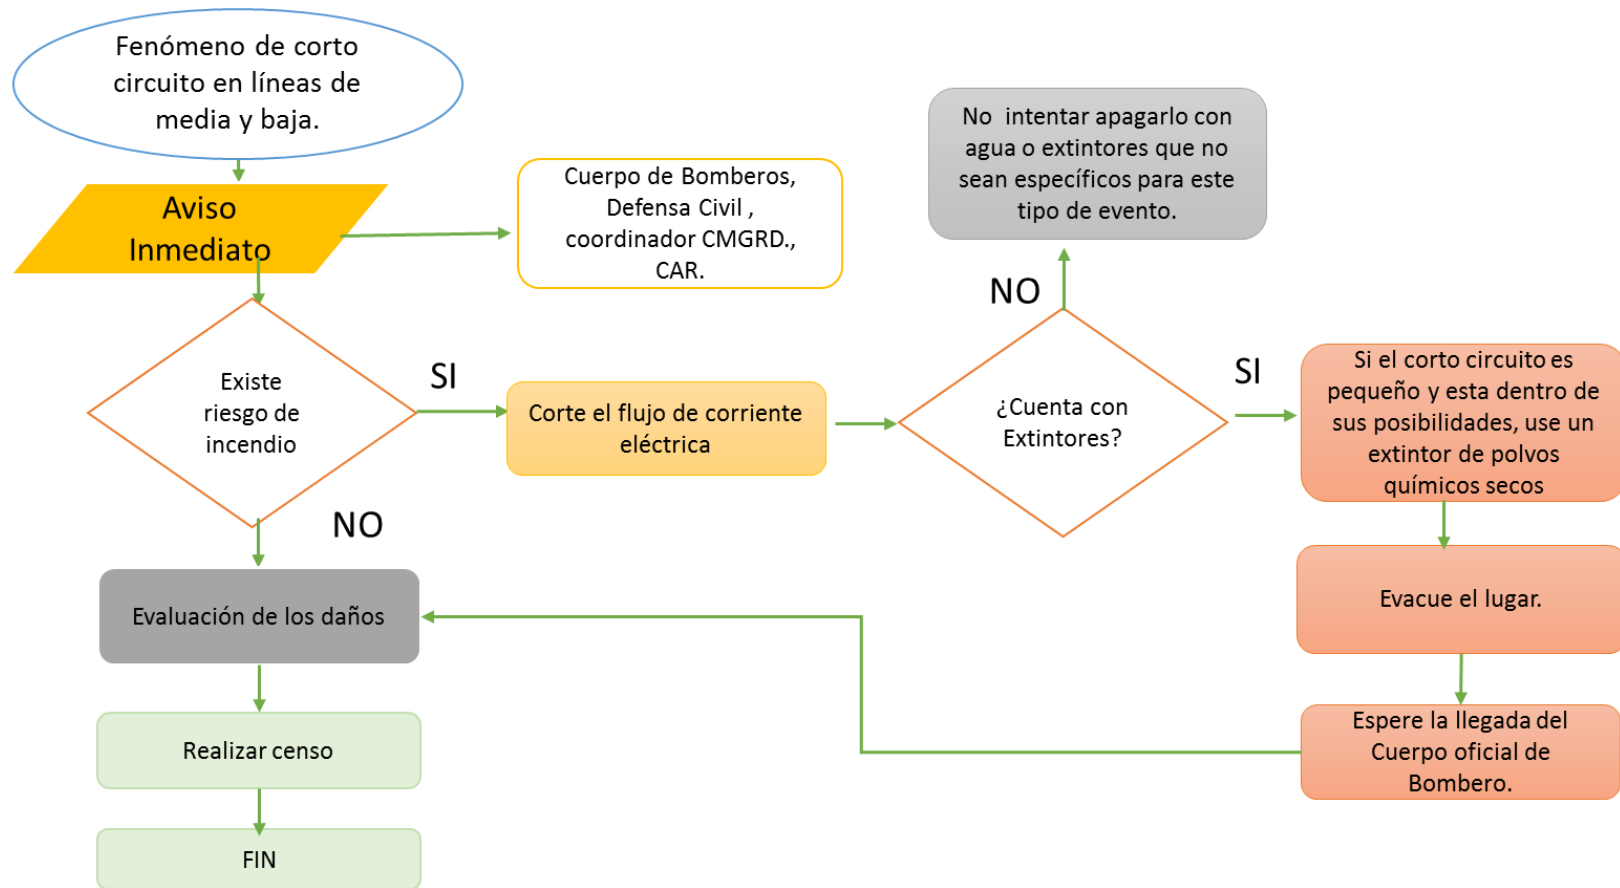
Fenómeno de corto circuito en líneas de media y baja.

Aviso Inmediato

Cuerpo de Bomberos, Defensa Civil , coordinador CMGRD., CAR.

Existe riesgo de incendio

SI

Corte el flujo de corriente eléctrica

¿Cuenta con Extintores?

NO

No intentar apagarlo con agua o extintores que no sean específicos para este tipo de evento.

SI

Si el corto circuito es pequeño y esta dentro de sus posibilidades, use un extintor de polvos químicos secos

Evacue el lugar.

Espere la llegada del Cuerpo oficial de Bombero.

NO

Evaluación de los daños

Realizar censo

FIN